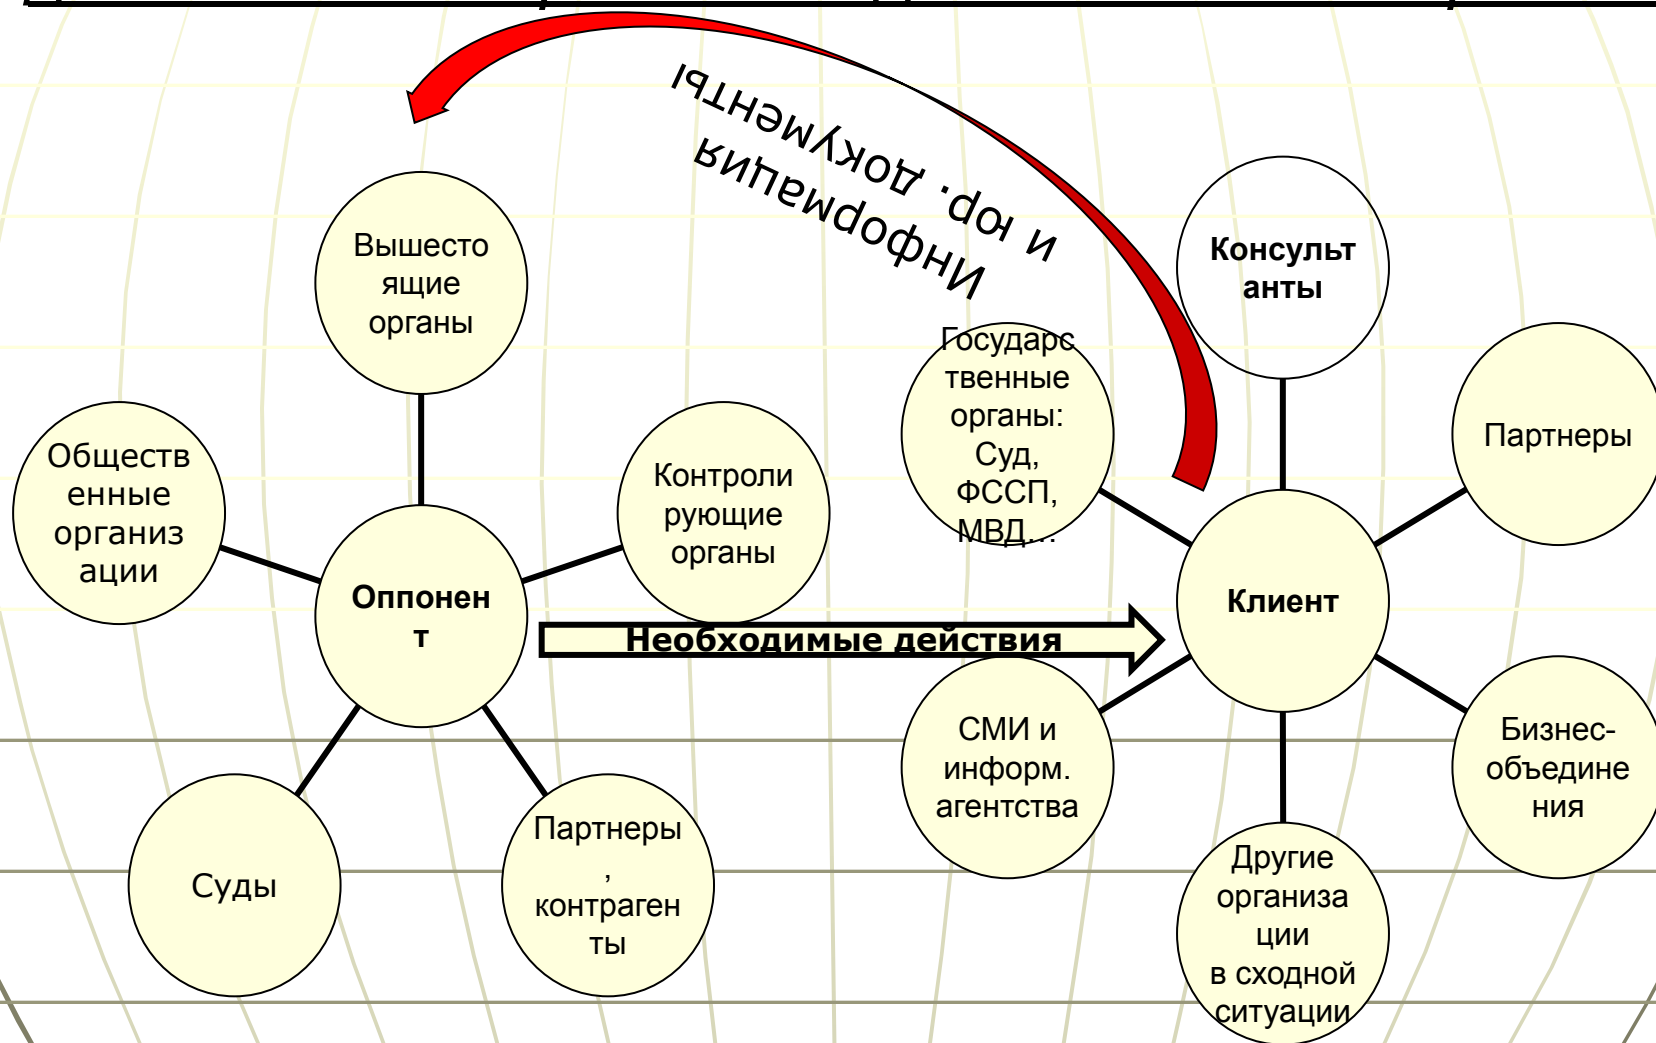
Информация и юр. документы

Вышестоящие органы

Консультанты

Государственные органы: Суд, ФССП, МВД…

Партнеры

Общественные организации

Контролирующие органы

Оппонент

Необходимые действия

Клиент

СМИ и информ. агентства

Бизнес-объединения

Суды

Партнеры, контрагенты

Другие организации в сходной ситуации